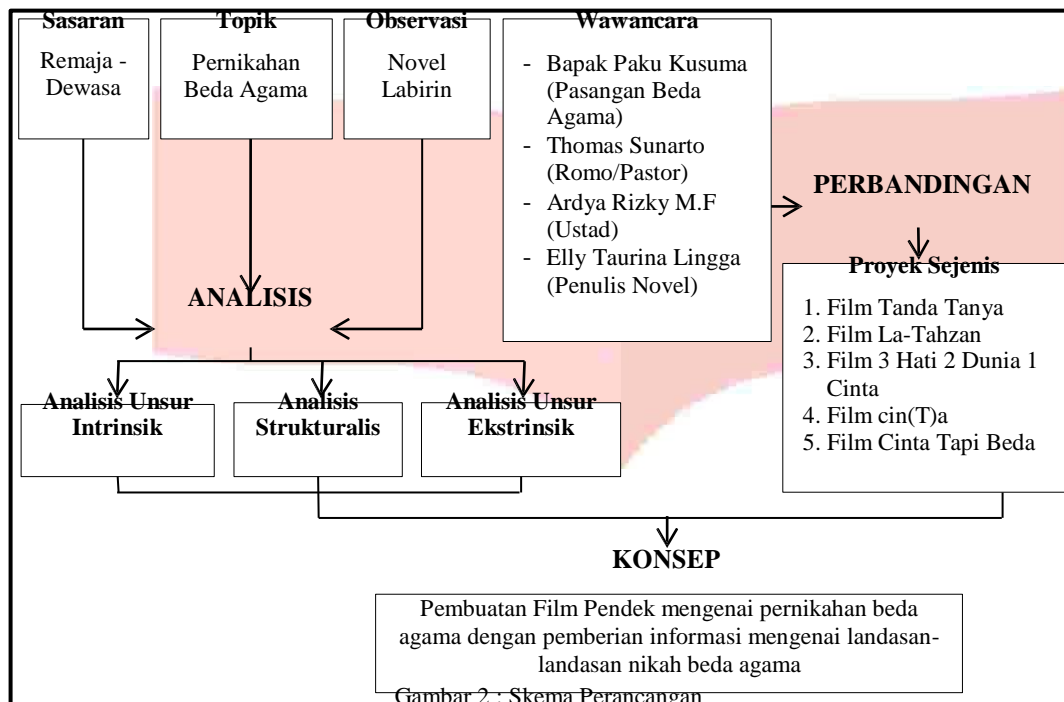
Sasaran

Remaja - Dewasa

Topik

Pernikahan Beda Agama

Observasi

Novel Labirin

Wawancara

- Bapak Paku Kusuma (Pasangan Beda Agama)
- Thomas Sunarto (Romo/Pastor)
- Ardya Rizky M.F (Ustad)
- Elly Taurina Lingga (Penulis Novel)

PERBANDINGAN

Proyek Sejenis

1. Film Tanda Tanya
2. Film La-Tahzan
3. Film 3 Hati 2 Dunia 1 Cinta
4. Film cin(T)a
5. Film Cinta Tapi Beda

ANALISIS

Analisis Unsur Intrinsik

Analisis Strukturalis

Analisis Unsur Ekstrinsik

KONSEP

Pembuatan Film Pendek mengenai pernikahan beda agama dengan pemberian informasi mengenai landasan-landasan nikah beda agama

Gambar 2.: Skema Perancangan